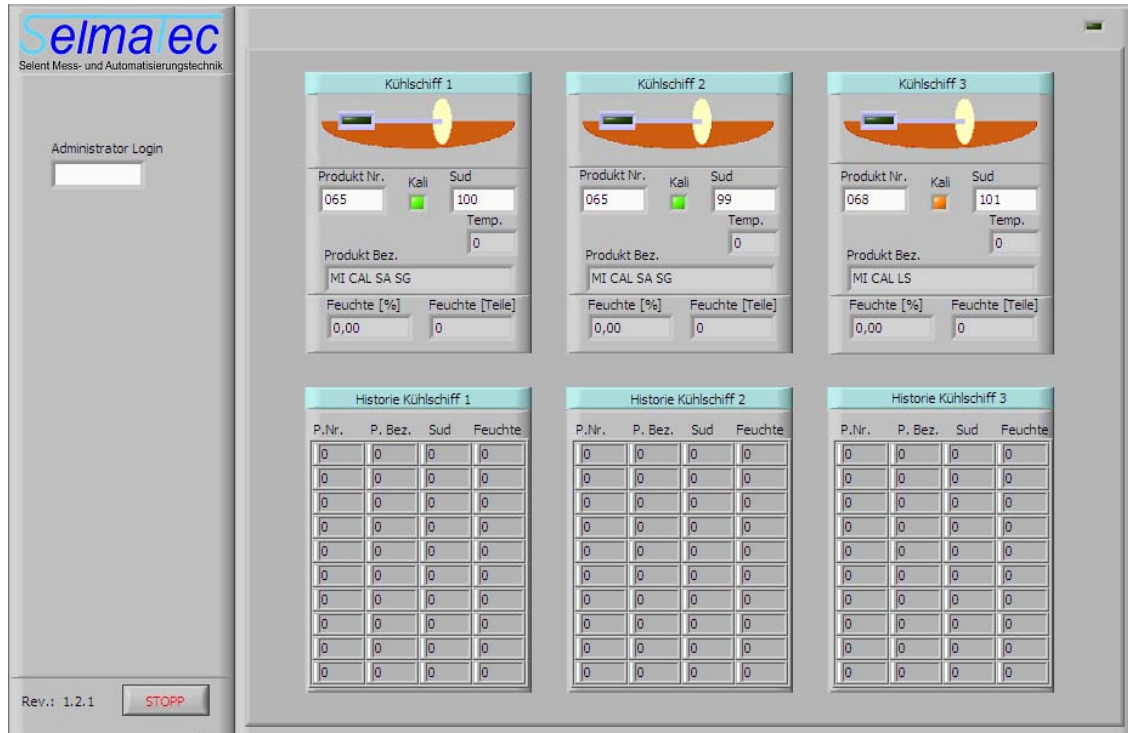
SelmaTec
Selent Mess- und Automatisierungstechnik

Administrator Login

Kühlschiff 1
Produkt Nr. 065
Kali
Sud 100
Temp. 0
Produkt Bez. MI CAL SA SG
Feuchte [%] 0,00
Feuchte [Teile] 0

Kühlschiff 2
Produkt Nr. 065
Kali
Sud 99
Temp. 0
Produkt Bez. MI CAL SA SG
Feuchte [%] 0,00
Feuchte [Teile] 0

Kühlschiff 3
Produkt Nr. 068
Kali
Sud 101
Temp. 0
Produkt Bez. MI CAL LS
Feuchte [%] 0,00
Feuchte [Teile] 0

Historie Kühlschiff 1

| P.Nr. | P. Bez. | Sud | Feuchte |
|---|---|---|---|
| 0 | 0 | 0 | 0 |
| 0 | 0 | 0 | 0 |
| 0 | 0 | 0 | 0 |
| 0 | 0 | 0 | 0 |
| 0 | 0 | 0 | 0 |
| 0 | 0 | 0 | 0 |
| 0 | 0 | 0 | 0 |
| 0 | 0 | 0 | 0 |
| 0 | 0 | 0 | 0 |
| 0 | 0 | 0 | 0 |

Historie Kühlschiff 2

| P.Nr. | P. Bez. | Sud | Feuchte |
|---|---|---|---|
| 0 | 0 | 0 | 0 |
| 0 | 0 | 0 | 0 |
| 0 | 0 | 0 | 0 |
| 0 | 0 | 0 | 0 |
| 0 | 0 | 0 | 0 |
| 0 | 0 | 0 | 0 |
| 0 | 0 | 0 | 0 |
| 0 | 0 | 0 | 0 |
| 0 | 0 | 0 | 0 |
| 0 | 0 | 0 | 0 |

Historie Kühlschiff 3

| P.Nr. | P. Bez. | Sud | Feuchte |
|---|---|---|---|
| 0 | 0 | 0 | 0 |
| 0 | 0 | 0 | 0 |
| 0 | 0 | 0 | 0 |
| 0 | 0 | 0 | 0 |
| 0 | 0 | 0 | 0 |
| 0 | 0 | 0 | 0 |
| 0 | 0 | 0 | 0 |
| 0 | 0 | 0 | 0 |
| 0 | 0 | 0 | 0 |
| 0 | 0 | 0 | 0 |

Rev.: 1.2.1
STOPP